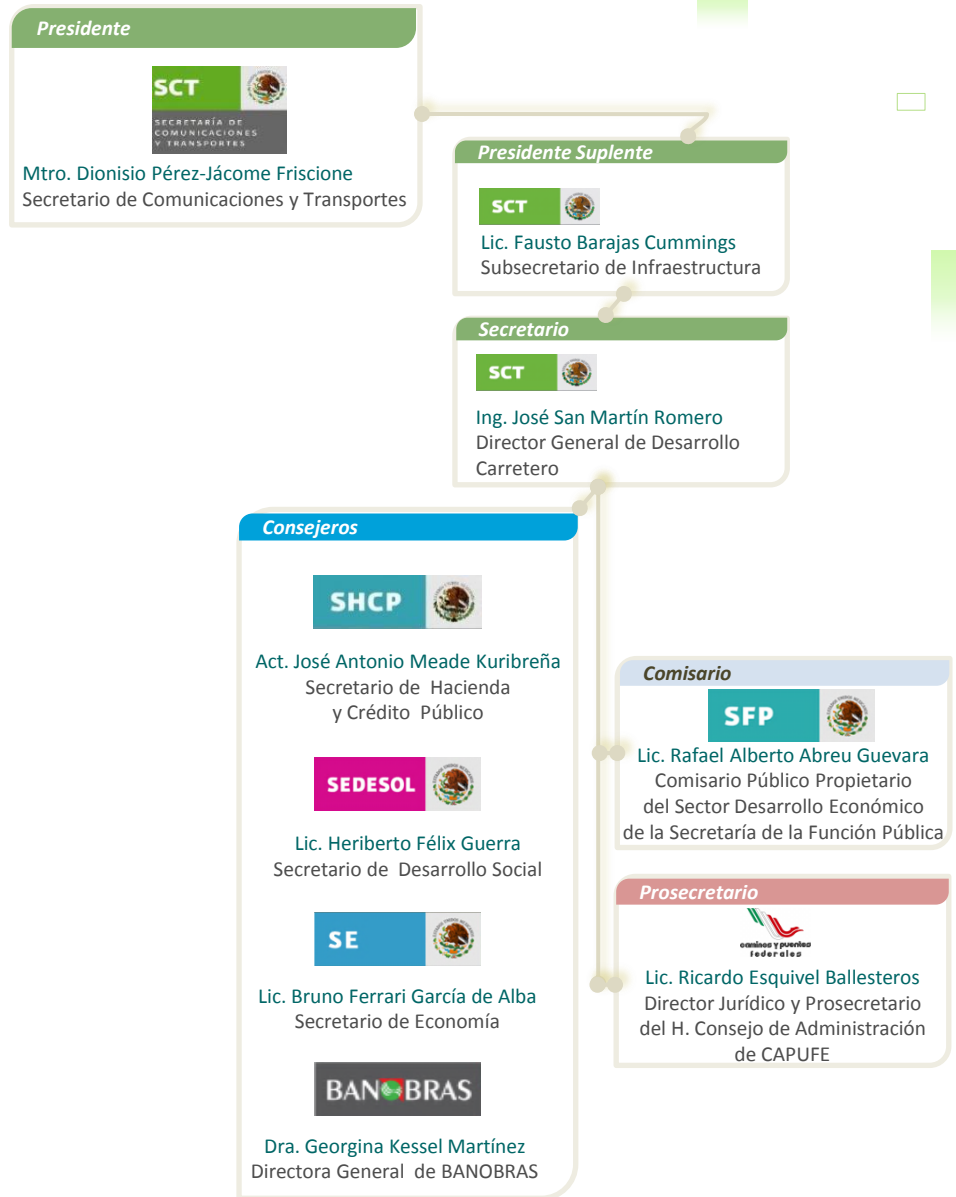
Presidente

SCT
SECRETARÍA DE COMUNICACIONES Y TRANSPORTES

Mtro. Dionisio Pérez-Jácome Friscione
Secretario de Comunicaciones y Transportes

Presidente Suplente

SCT

Lic. Fausto Barajas Cummings
Subsecretario de Infraestructura

Secretario

SCT

Ing. José San Martín Romero
Director General de Desarrollo Carretero

Consejeros

SHCP

Act. José Antonio Meade Kuribreña
Secretario de Hacienda y Crédito Público

SEDESOL

Lic. Heriberto Félix Guerra
Secretario de Desarrollo Social

SE

Lic. Bruno Ferrari García de Alba
Secretario de Economía

BANOBRAS

Dra. Georgina Kessel Martínez
Directora General de BANOBRAS

Comisario

SFP

Lic. Rafael Alberto Abreu Guevara
Comisario Público Propietario del Sector Desarrollo Económico de la Secretaría de la Función Pública

Prosecretario

caminos y puentes federales

Lic. Ricardo Esquivel Ballesteros
Director Jurídico y Prosecretario del H. Consejo de Administración de CAPUFE